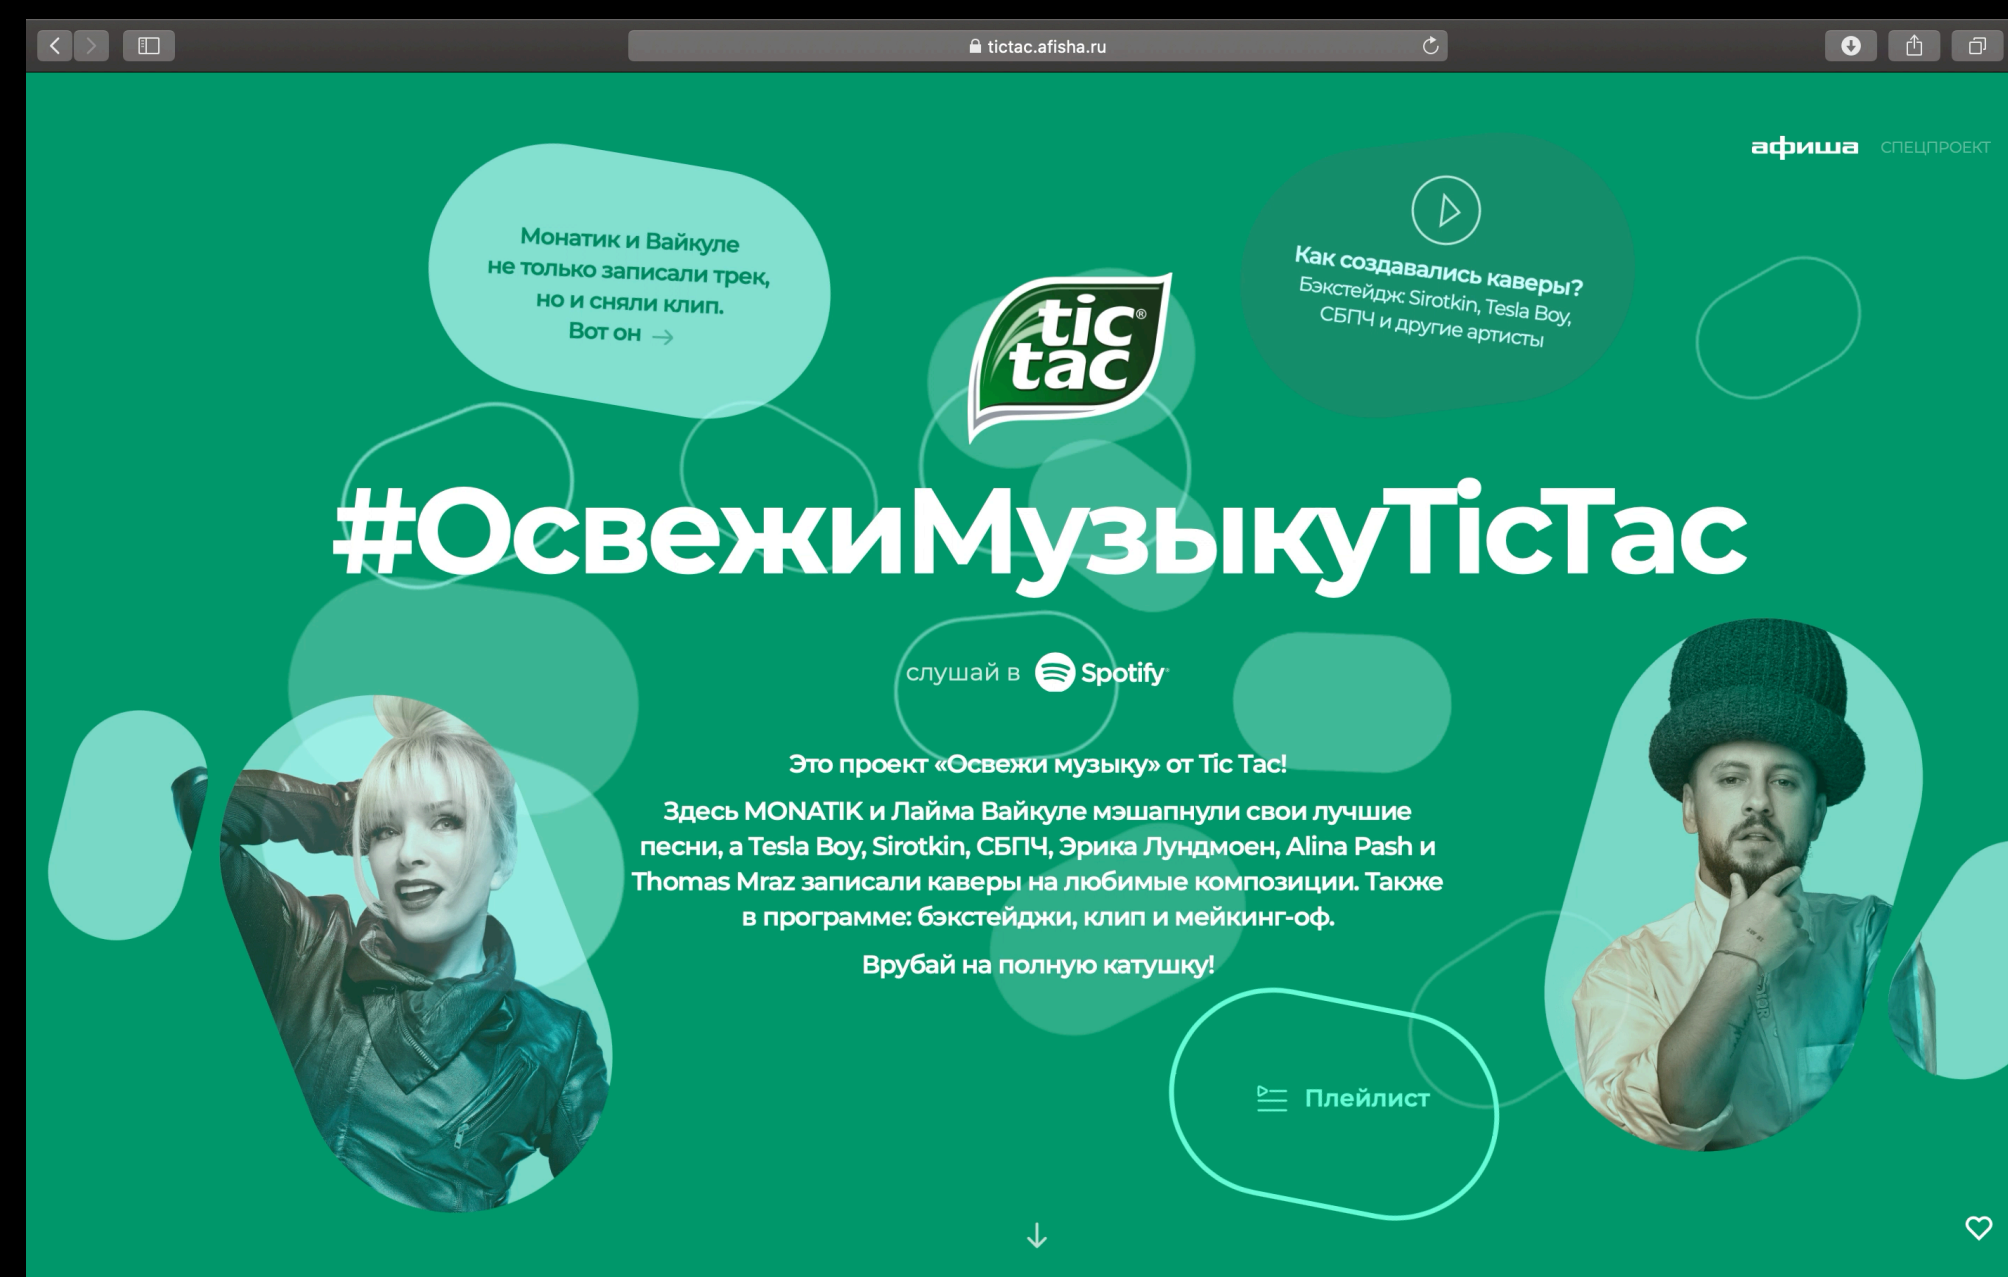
tictac.afisha.ru

афиша СПЕЦПРОЕКТ

Монатик и Вайкуле не только записали трек, но и сняли клип. Вот он →

Как создавались каверы? Бэкстейдж: Sirotkin, Tesla Boy, СБПЧ и другие артисты

tic tac

#ОсвежиМузыкуTicTac

слушай в Spotify

Это проект «Освежи музыку» от Tic Tac!

Здесь MONATIK и Лайма Вайкуле мэшапнули свои лучшие песни, а Tesla Boy, Sirotkin, СБПЧ, Эрика Лундмоен, Alina Pash и Thomas Mraz записали каверы на любимые композиции. Также в программе: бэкстейджи, клип и мейкинг-оф.

Врубай на полную катушку!

Плейлист